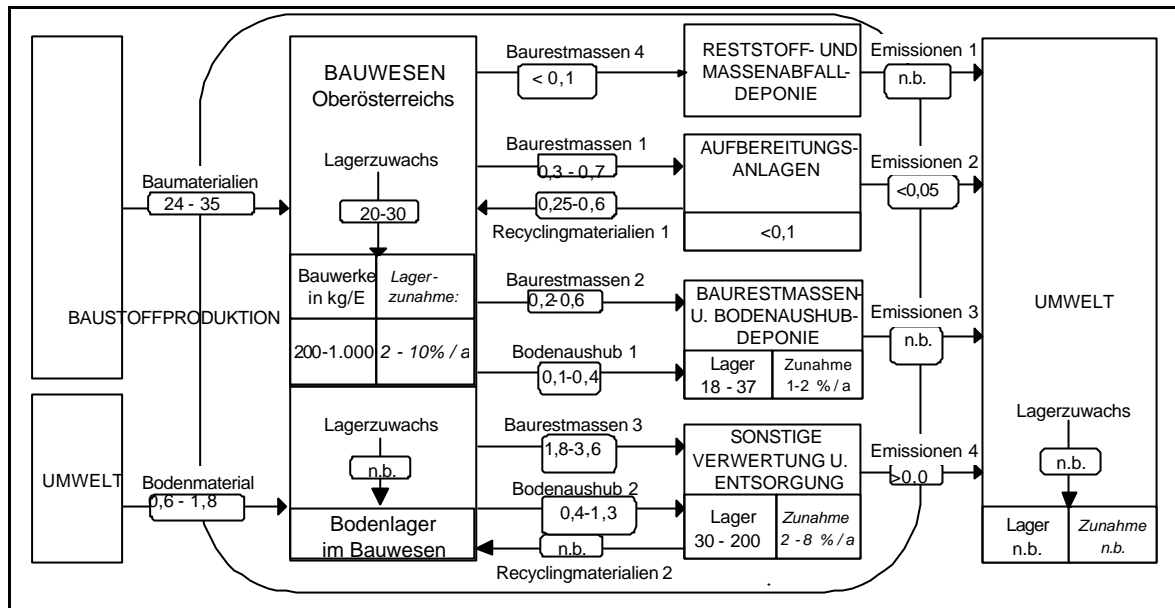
BAUSTOFFPRODUKTION

UMWELT

Baumaterialien
24 - 35

Bodenmaterial
0,6 - 1,8

BAUWESEN
Oberösterreichs

Lagerzuwachs
20-30

| Bauwerke in kg/E | Lager-zunahme: |
|---|---|
| 200-1.000 | 2 - 10% / a |

Lagerzuwachs
n.b.

Bodenlager im Bauwesen

Baurestmassen 4
< 0,1

Baurestmassen 1
0,3 - 0,7

0,25-0,6
Recyclingmaterialien 1

Baurestmassen 2
0,2-0,6

Bodenaushub 1
0,1-0,4

Baurestmassen 3
1,8-3,6

Bodenaushub 2
0,4-1,3

n.b.
Recyclingmaterialien 2

RESTSTOFF- UND MASSENABFALL-DEPONIE

AUFBEREITUNGS-ANLAGEN
<0,1

BAURESTMASSEN-U. BODENAUSHUB-DEPONIE

| Lager 18 - 37 | Zunahme 1-2 % / a |
|---|---|

SONSTIGE VERWERTUNG U. ENTSORGUNG

| Lager 30 - 200 | Zunahme 2 - 8 % / a |
|---|---|

Emissionen 1
n.b.

Emissionen 2
<0,05

Emissionen 3
n.b.

Emissionen 4
>0,0

UMWELT

Lagerzuwachs
n.b.

| Lager n.b. | Zunahme n.b. |
|---|---|